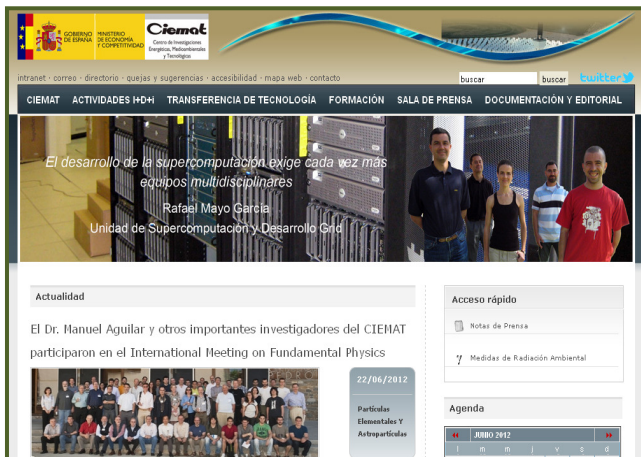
GOBIERNO DE ESPAÑA MINISTERIO DE ECONOMÍA Y COMPETITIVIDAD

Ciemat Centro de Investigaciones Energéticas, Medioambientales y Tecnológicas

intranet · correo · directorio · quejas y sugerencias · accesibilidad · mapa web · contacto

buscar buscar twitter

CIEMAT ACTIVIDADES I+D+i TRANSFERENCIA DE TECNOLOGÍA FORMACIÓN SALA DE PRENSA DOCUMENTACIÓN Y EDITORIAL

El desarrollo de la supercomputación exige cada vez más equipos multidisciplinares

Rafael Mayo García
Unidad de Supercomputación y Desarrollo Grid

Actualidad

El Dr. Manuel Aguilar y otros importantes investigadores del CIEMAT participaron en el International Meeting on Fundamental Physics

22/06/2012

Partículas Elementales Y Astropartículas

Acceso rápido

Notas de Prensa

Medidas de Radiación Ambiental

Agenda

JUNIO 2012

l m m j v s d